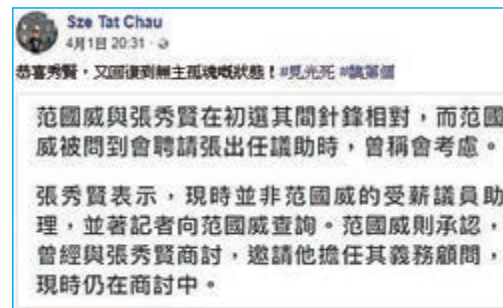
Sze Tat Chau
4月1日 20:31 · 

恭喜秀賢，又回復到無主孤魂嘅狀態！#見光死 #議會領

范國威與張秀賢在初選其間針鋒相對，而范國威被問到會聘請張出任議助時，曾稱會考慮。

張秀賢表示，現時並非范國威的受薪議員助理，並著記者向范國威查詢。范國威則承認，曾經與張秀賢商討，邀請他擔任其義務顧問，現時仍在商討中。